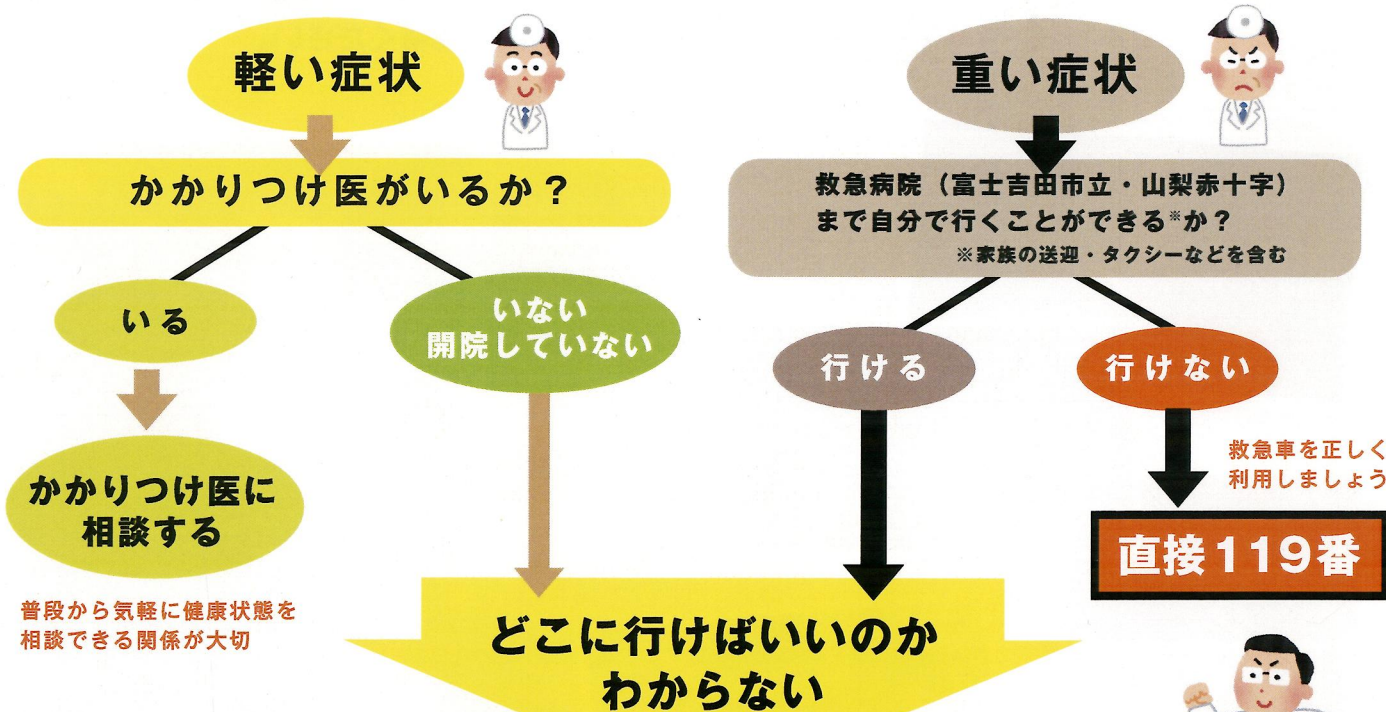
軽い症状

かかりつけ医がいるか？

いる

いない
開院していない

かかりつけ医に
相談する

普段から気軽に健康状態を
相談できる関係が大切

重い症状

救急病院（富士吉田市立・山梨赤十字）
まで自分で行くことができる※か？
※家族の送迎・タクシーなどを含む

行ける

行けない

救急車を正しく
利用しましょう

直接119番

どこに行けばいいのか
わからない